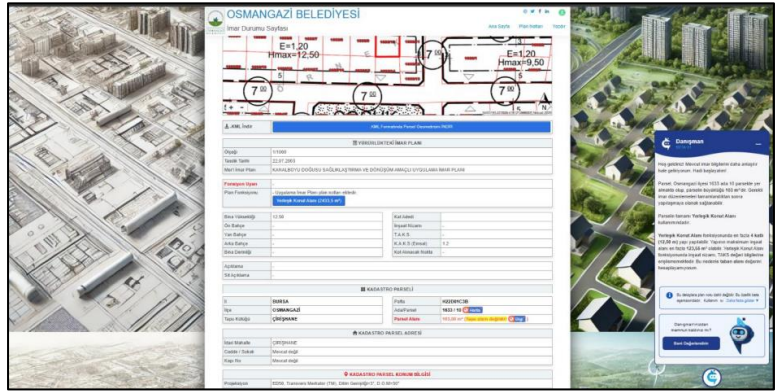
OSMANGAZİ BELEDİYESİ
İmar Durumu Sayfası

Ana Sayfa Plan Notları Yardım

E=1,20
Hmax=12,50

E=1,20
Hmax=9,50

7

7

7

7

KML İndir

KML Formatında Parsel Geometrisini İNDİR

YÜRÜRLÜKTEKİ İMAR PLANI

Ölçeği | 1/1000
Tasdik Tarihi | 22.07.2003
Mer'i İmar Planı | KARALBOYU DOĞUSU SAĞLIKLAŞTIRMA VE DÖNÜŞÜM AMAÇLI UYGULAMA İMAR PLANI

Fonksiyon Alanı
Plan Fonksiyonu | Sorgulama İmar Plan ızlak indiran edilmek
Yerleşik Konut Alanı (2433,3 m²)

Bina Yüksekliği | 12,50 | Kat Adedi | -
Ön Bahçe | - | İnşaat Nizamı | -
Yan Bahçe | - | T.A.K.S. | -
Arka Bahçe | - | K.A.K.S (Emsal) | 1,2
Bina Derinliği | - | Kot Alınacak Noktalar | -

Açıklama | -
Sil Açıklama | -

KADASTRO PARSELİ

İl | BURSA | Pafta | H22D09C2B
İlçe | OSMANGAZİ | Ada/Parsel | 1622 / 10
Tapu Kütüğü | ÇEKİRGE | Parsel Alanı | 183,00 m²

KADASTRO PARSEL ADRESİ

Mahalle | ÇEKİRGE
Cadde / Sokak | Mevcut değil
Kapı No | Mevcut değil

KADASTRO PARSEL KONUM BİLGİSİ

Projeksiyon | ED50, Transvers Merkator (TM), Dilim Genişliği:3°, D.O.30:00°

Danışman

Hoş geldiniz! Mevcut imar bilgilerini daha anlaşılır hale getiriyorum. Hadi başlayalım!

Parsel, Osmangazi ilçesi 1622 ada 10 parselde yer almakta olup, parsele büyüklüğü 183 m²'dir. Gerekli imar düzenlemeleri tamamlandıktan sonra yapılaşmaya olanak sağlanabilir.

Parsele tanımlı Yerleşik Konut Alanı kullanılmaktadır.

Yerleşik Konut Alanı fonksiyonunda en fazla 4 katlı (12,50 m) yapı yapılabilir. Yapının maksimum inşaat alanı en fazla 123,34 m² olabilir. Yerleşik Konut Alanı fonksiyonunda inşaat nizamı, TAKS değeri bilgilerine erişilememektedir. Bu nedenle taban alanı doğrudan hesaplanamıyor.

Bu akışlara yanı sıra daha detaylı bu sahibi bilgiler istiyorsanız kullanın

Danışmanı'ndan memnun kaldınız mı?

Beni Değerlendirin